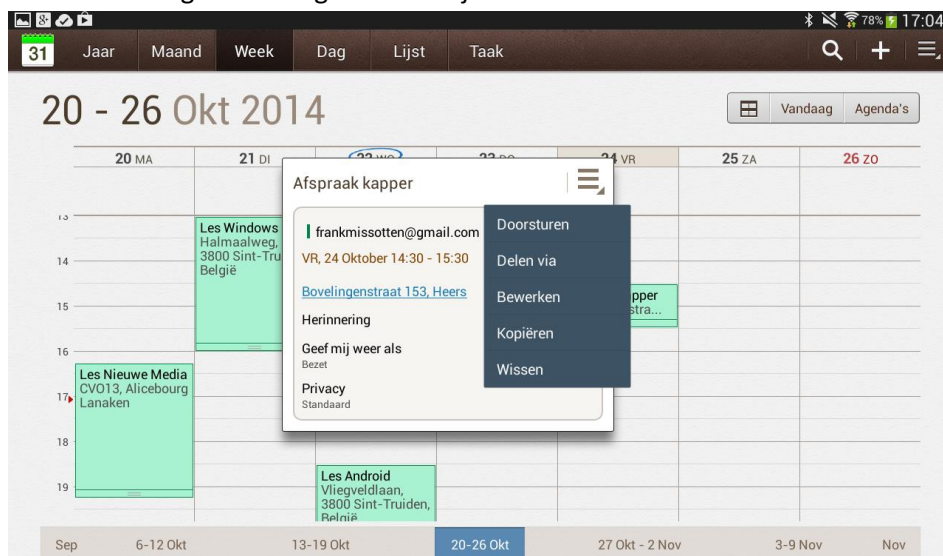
78% 17:04

31 Jaar Maand Week Dag Lijst Taak

20 - 26 Okt 2014

Vandaag Agenda's

20 MA
21 DI
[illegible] WO
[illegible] DO
24 VR
25 ZA
26 ZO

13
14
15
16
17
18
19

Les Windows Halmaalweg, 3800 Sint-Tru België

Les Nieuwe Media CVO13, Alicebourg Lanaken

Les Android Vliegveldlaan, 3800 Sint-Truiden, België

pper stra...

Afspraak kapper

frankmissotten@gmail.com

VR, 24 Oktober 14:30 - 15:30

Bovelingenstraat 153, Heers

Herinnering

Geef mij weer als
Bezet

Privacy
Standaard

Doorsturen
Delen via
Bewerken
Kopiëren
Wissen

Sep 6-12 Okt 13-19 Okt 20-26 Okt 27 Okt - 2 Nov 3-9 Nov Nov